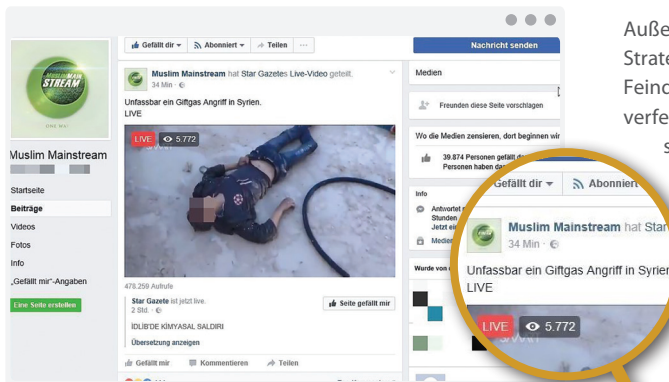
Muslim Mainstream

Startseite
Beiträge
Videos
Fotos
Info
„Gefällt mir"-Angaben
Eine Seite erstellen

Gefällt dir ▾ Abonniert ▾ Teilen ···

Nachricht senden

Muslim Mainstream hat Star Gazetes Live-Video geteilt.
34 Min · 

Unfassbar ein Giftgas Angriff in Syrien.
LIVE

LIVE 5.772

478.259 Aufrufe

Star Gazete ist jetzt live.
2 Std. · 

İDLİB'DE KİMYASAL SALDIRI
Übersetzung anzeigen

Seite gefällt mir

Gefällt mir Kommentieren Teilen

Medien

Freunden diese Seite vorschlagen

Wo die Medien zensieren, dort beginnen wir

39.874 Personen gefällt d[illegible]
Personen haben da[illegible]

Info

Antwortet n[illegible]
Stunden
Jetzt ei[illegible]

Medien

Wurde von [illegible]

Gefällt dir ▾ Abonniert

Muslim Mainstream hat Star
34 Min · 

Unfassbar ein Giftgas Angriff in Syrien
LIVE

LIVE 5.772

Auße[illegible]
Strat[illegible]
Feind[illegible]
verfe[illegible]
s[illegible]